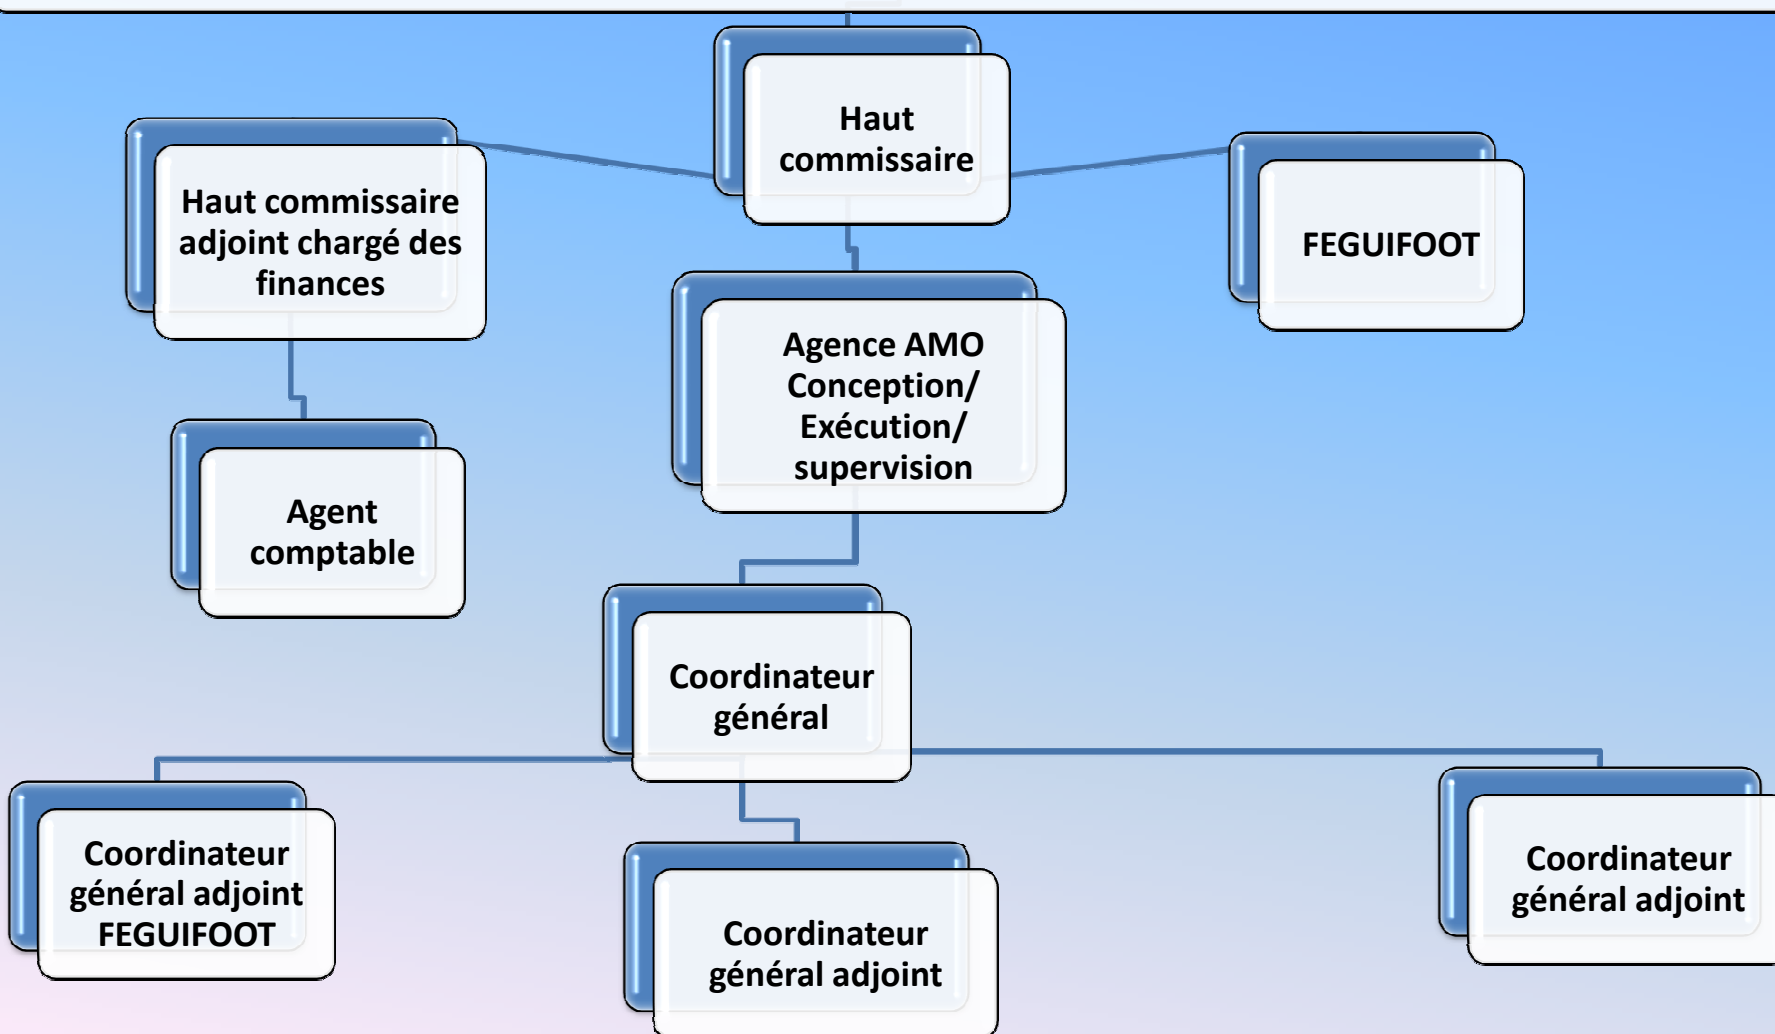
Haut commissaire

Haut commissaire adjoint chargé des finances

FEGUIFOOT

Agence AMO Conception/ Exécution/ supervision

Agent comptable

Coordinateur général

Coordinateur général adjoint FEGUIFOOT

Coordinateur général adjoint

Coordinateur général adjoint